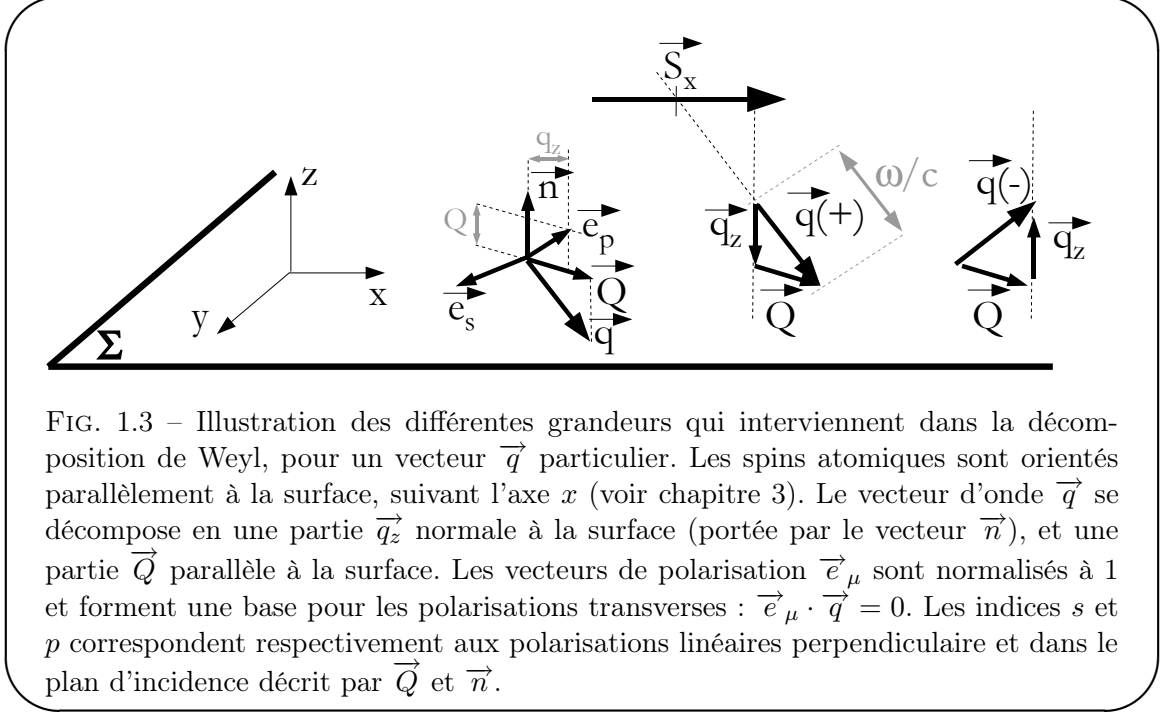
$\overrightarrow{S_x}$

z

x

y

$\Sigma$

$q_z$

$\overrightarrow{n}$

Q

$\overrightarrow{e_p}$

$\overrightarrow{e_s}$

$\overrightarrow{Q}$

$\overrightarrow{q}$

$\overrightarrow{q_z}$

$\overrightarrow{q(+)}$

$\omega/c$

$\overrightarrow{Q}$

$\overrightarrow{q(-)}$

$\overrightarrow{q_z}$

$\overrightarrow{Q}$

FIG. 1.3 – Illustration des différentes grandeurs qui interviennent dans la décomposition de Weyl, pour un vecteur $\overrightarrow{q}$ particulier. Les spins atomiques sont orientés parallèlement à la surface, suivant l'axe $x$ (voir chapitre 3). Le vecteur d'onde $\overrightarrow{q}$ se décompose en une partie $\overrightarrow{q_z}$ normale à la surface (portée par le vecteur $\overrightarrow{n}$), et une partie $\overrightarrow{Q}$ parallèle à la surface. Les vecteurs de polarisation $\overrightarrow{e}_\mu$ sont normalisés à 1 et forment une base pour les polarisations transverses : $\overrightarrow{e}_\mu \cdot \overrightarrow{q} = 0$. Les indices $s$ et $p$ correspondent respectivement aux polarisations linéaires perpendiculaire et dans le plan d'incidence décrit par $\overrightarrow{Q}$ et $\overrightarrow{n}$.